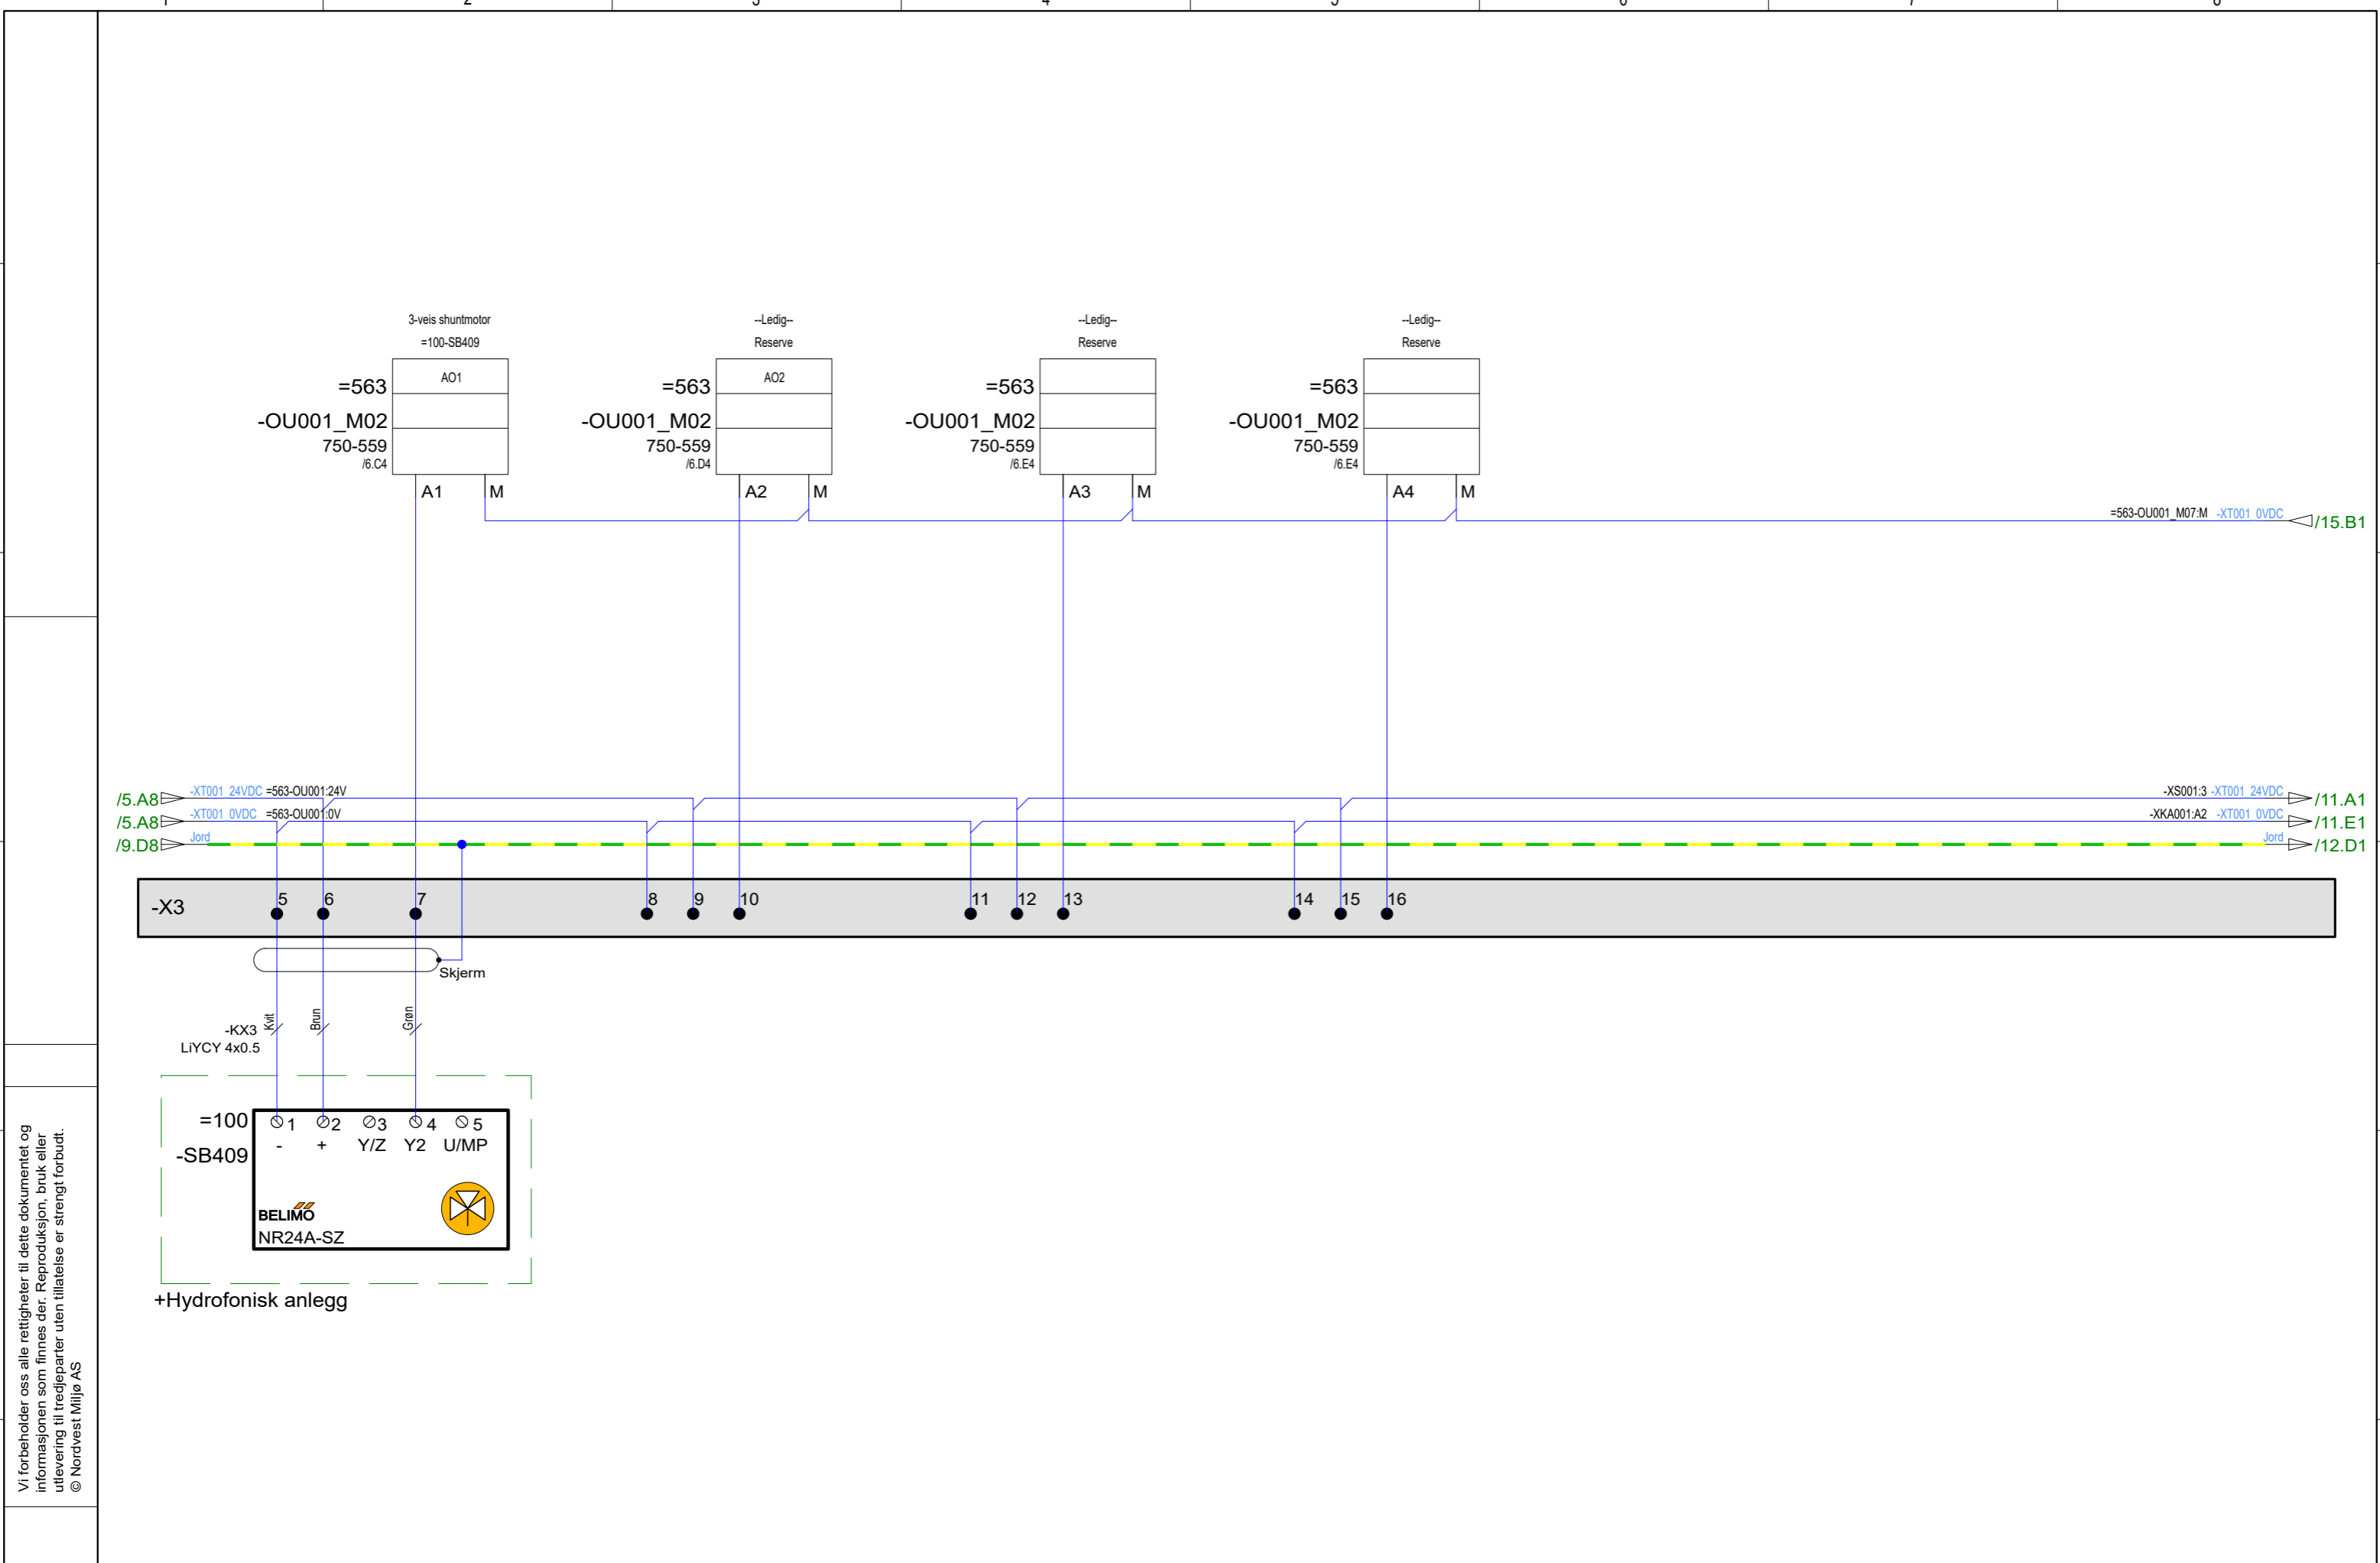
3-veis shuntmotor
=100-SB409
=563
-OU001_M02
750-559
/6.C4
AO1
A1 M

--Ledig--
Reserve
=563
-OU001_M02
750-559
/6.D4
AO2
A2 M

--Ledig--
Reserve
=563
-OU001_M02
750-559
/6.E4
A3 M

--Ledig--
Reserve
=563
-OU001_M02
750-559
/6.E4
A4 M

=563-OU001_M07:M -XT001_0VDC /15.B1

/5.A8 -XT001_24VDC =563-OU001:24V
/5.A8 -XT001_0VDC =563-OU001:0V
/9.D8 Jord

-XS001:3 -XT001_24VDC /11.A1
-XKA001:A2 -XT001_0VDC /11.E1
Jord /12.D1

-X3 5 6 7 8 9 10 11 12 13 14 15 16

Skjerm

-KX3 Kvit Brun Grøn
LiYCY 4x0.5

=100
-SB409
1 2 3 4 5
- + Y/Z Y2 U/MP
BELIMO
NR24A-SZ

+Hydrofonisk anlegg

Vi forbeholder oss alle rettigheter til dette dokumentet og informasjonen som finnes der. Reproduksjon, bruk eller utlevering til tredjeparter uten tillatelse er strengt forbudt.
© Nordvest Miljø AS